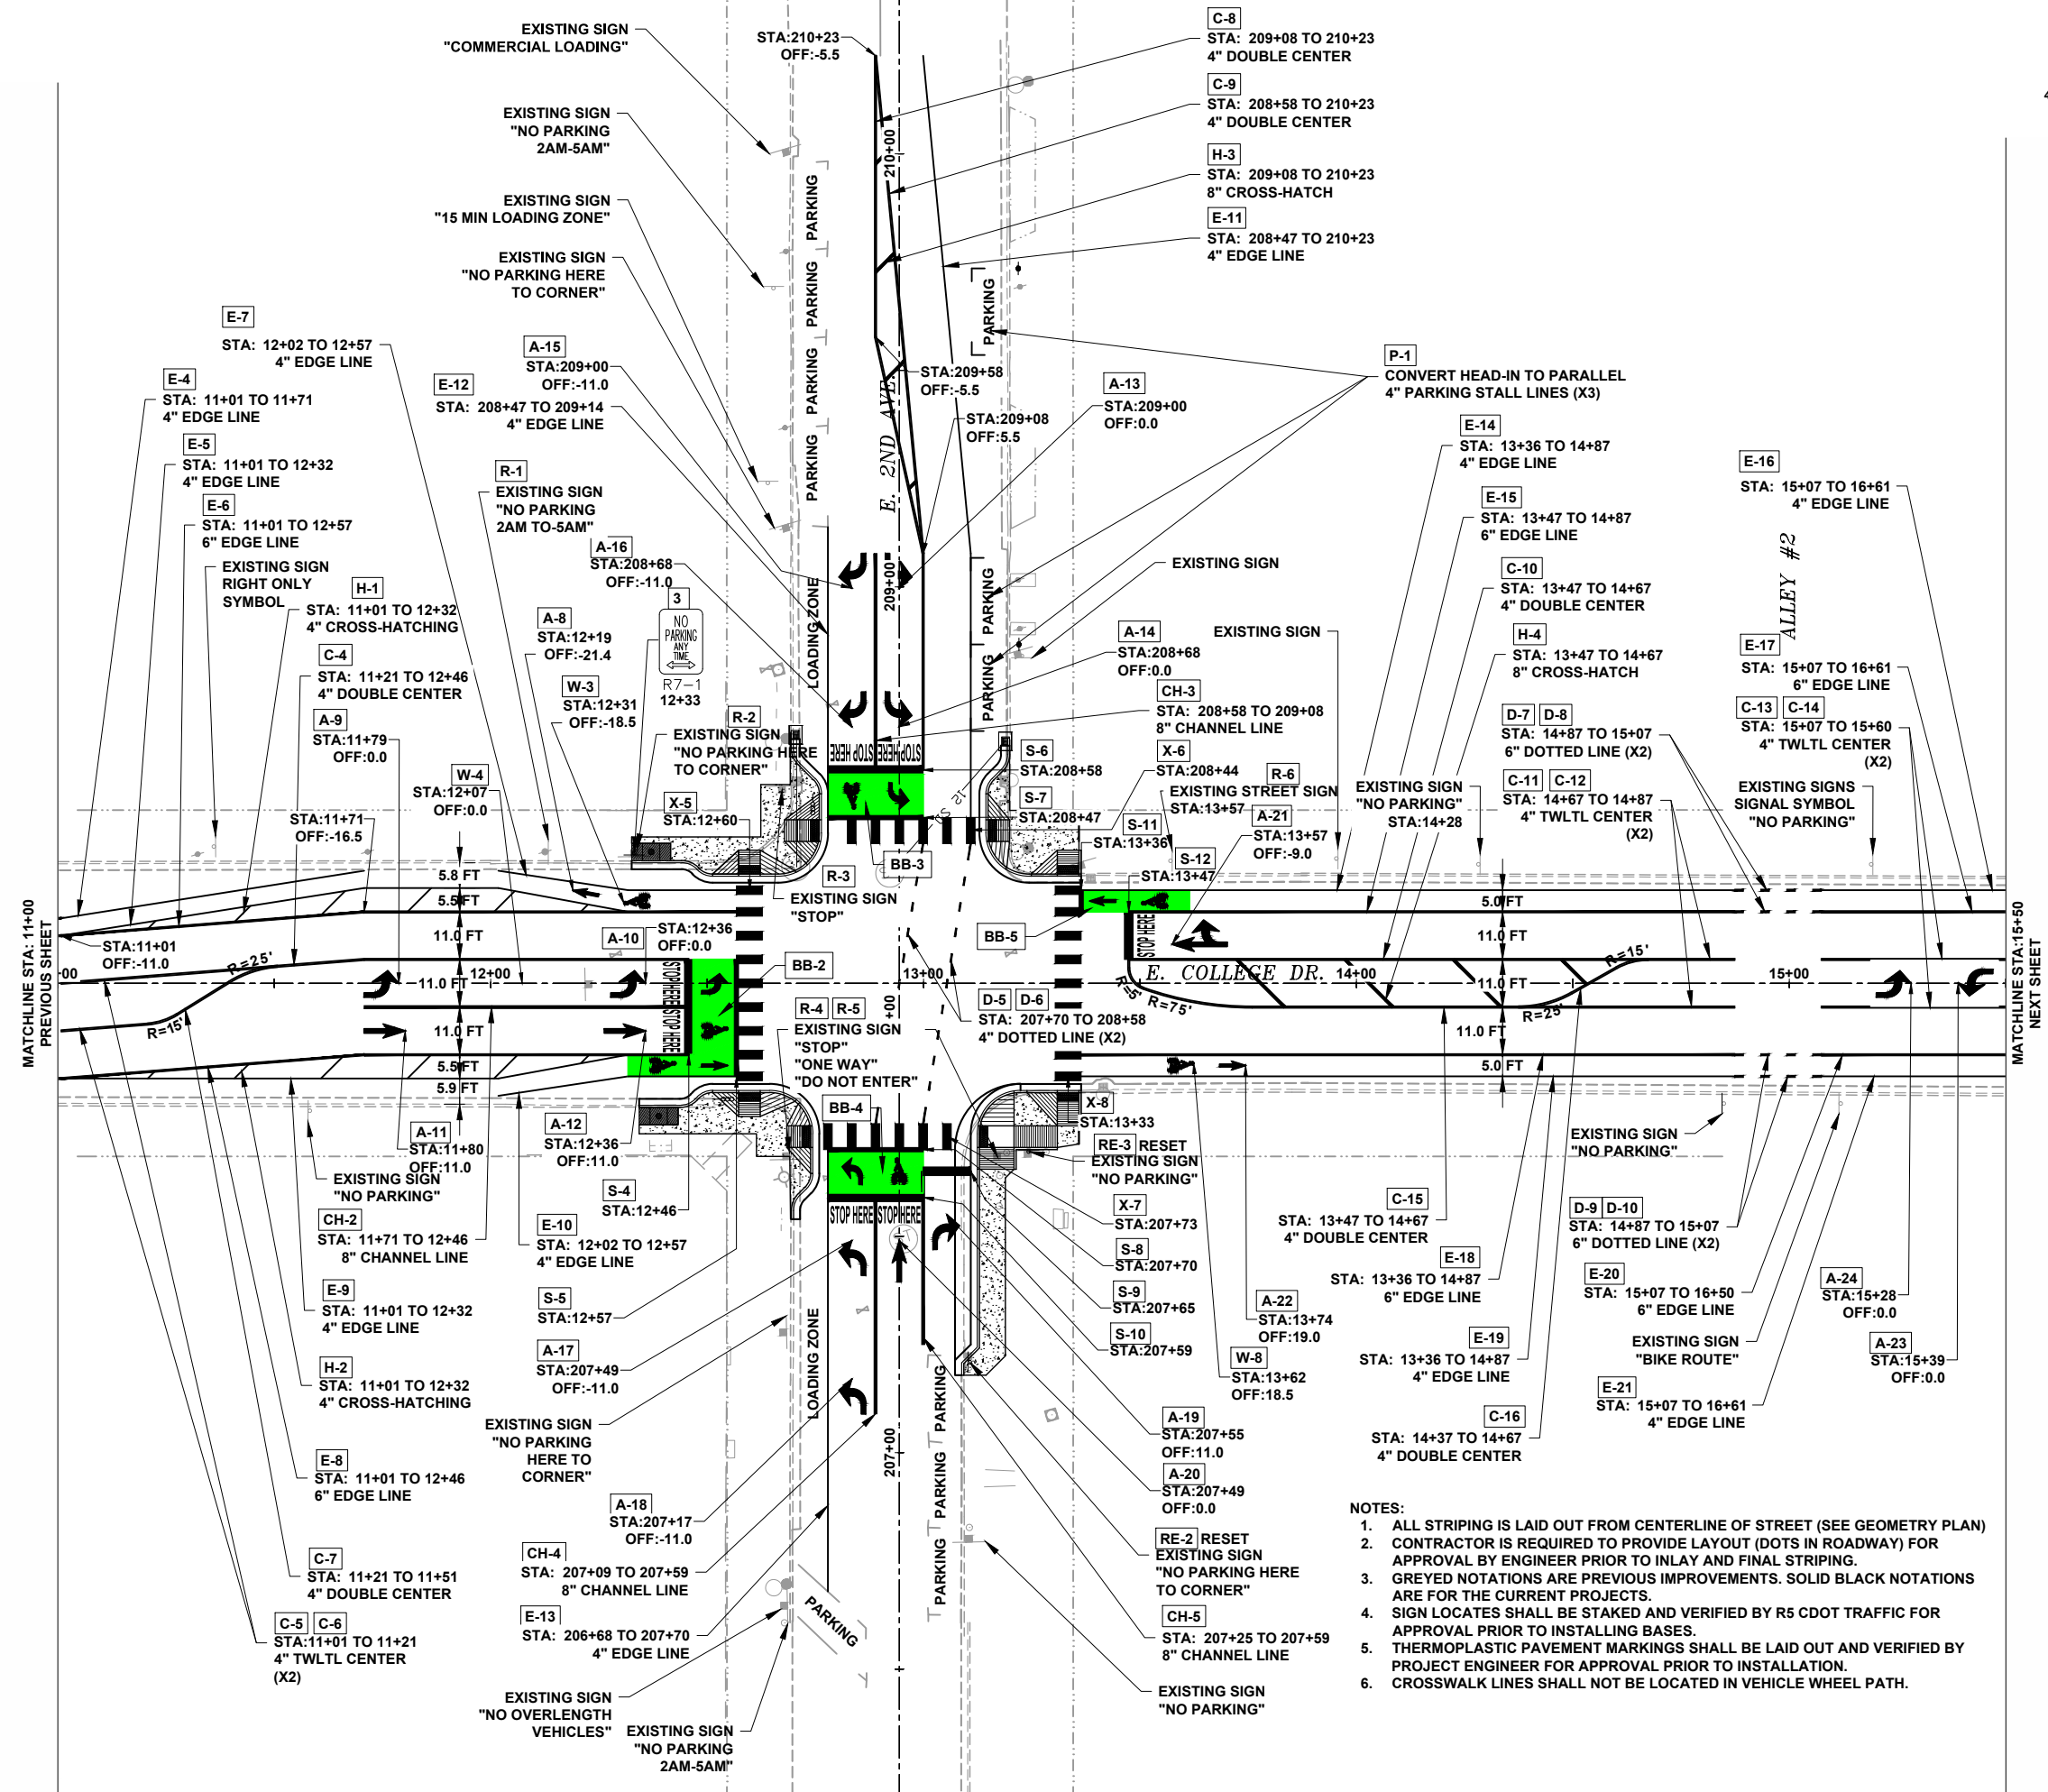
EXISTING SIGN
"COMMERCIAL LOADING"

STA:210+23
OFF:-5.5

C-8
STA: 209+08 TO 210+23
4" DOUBLE CENTER

C-9
STA: 208+58 TO 210+23
4" DOUBLE CENTER

H-3
STA: 209+08 TO 210+23
8" CROSS-HATCH

E-11
STA: 208+47 TO 210+23
4" EDGE LINE

EXISTING SIGN
"NO PARKING
2AM-5AM"

EXISTING SIGN
"15 MIN LOADING ZONE"

EXISTING SIGN
"NO PARKING HERE
TO CORNER"

E-7
STA: 12+02 TO 12+57
4" EDGE LINE

A-15
STA:209+00
OFF:-11.0

E-12
STA: 208+47 TO 209+14
4" EDGE LINE

E-4
STA: 11+01 TO 11+71
4" EDGE LINE

E-5
STA: 11+01 TO 12+32
4" EDGE LINE

E-6
STA: 11+01 TO 12+57
6" EDGE LINE

R-1
EXISTING SIGN
"NO PARKING
2AM TO-5AM"

STA:209+58
OFF:-5.5

STA:209+08
OFF:5.5

A-13
STA:209+00
OFF:0.0

P-1
CONVERT HEAD-IN TO PARALLEL
4" PARKING STALL LINES (X3)

E-14
STA: 13+36 TO 14+87
4" EDGE LINE

E-16
STA: 15+07 TO 16+61
4" EDGE LINE

E-15
STA: 13+47 TO 14+87
6" EDGE LINE

EXISTING SIGN
RIGHT ONLY
SYMBOL

H-1
STA: 11+01 TO 12+32
4" CROSS-HATCHING

A-16
STA:208+68
OFF:-11.0

3
NO PARKING ANY TIME
R7-1
12+33

A-8
STA:12+19
OFF:-21.4

EXISTING SIGN

C-10
STA: 13+47 TO 14+67
4" DOUBLE CENTER

C-4
STA: 11+21 TO 12+46
4" DOUBLE CENTER

A-9
STA:11+79
OFF:0.0

W-3
STA:12+31
OFF:-18.5

A-14
STA:208+68
OFF:0.0

EXISTING SIGN

H-4
STA: 13+47 TO 14+67
8" CROSS-HATCH

E-17
STA: 15+07 TO 16+61
6" EDGE LINE

CH-3
STA: 208+58 TO 209+08
8" CHANNEL LINE

R-2
EXISTING SIGN
"NO PARKING HERE
TO CORNER"

D-7 D-8
STA: 14+87 TO 15+07
6" DOTTED LINE (X2)

C-13 C-14
STA: 15+07 TO 15+60
4" TWLTL CENTER
(X2)

W-4
STA:12+07
OFF:0.0

S-6
STA:208+58

X-6
STA:208+44

R-6
EXISTING STREET SIGN
STA:13+57

EXISTING SIGN
"NO PARKING"
STA:14+28

C-11 C-12
STA: 14+67 TO 14+87
4" TWLTL CENTER
(X2)

EXISTING SIGNS
SIGNAL SYMBOL
"NO PARKING"

STA:11+71
OFF:-16.5

X-5
STA:12+60

S-7
STA:208+47

S-11
STA:13+36

A-21
STA:13+57
OFF:-9.0

S-12
STA:13+47

BB-3

R-3
EXISTING SIGN
"STOP"

5.8 FT
5.5 FT
11.0 FT
11.0 FT
11.0 FT
5.5 FT
5.9 FT

STA:11+01
OFF:-11.0

R=25'
R=15'

A-10
STA:12+36
OFF:0.0

BB-2

BB-5

5.0 FT
11.0 FT
11.0 FT
11.0 FT
5.0 FT

E. COLLEGE DR.
R=5'
R=75'
R=15'
R=25'

12+00
13+00
14+00
15+00

MATCHLINE STA: 11+00
PREVIOUS SHEET

MATCHLINE STA:15+50
NEXT SHEET

R-4 R-5
EXISTING SIGN
"STOP"
"ONE WAY"
"DO NOT ENTER"

D-5 D-6
STA: 207+70 TO 208+58
4" DOTTED LINE (X2)

BB-4

X-8
STA:13+33

RE-3 RESET
EXISTING SIGN
"NO PARKING"

EXISTING SIGN
"NO PARKING"

A-11
STA:11+80
OFF:11.0

EXISTING SIGN
"NO PARKING"

A-12
STA:12+36
OFF:11.0

S-4
STA:12+46

CH-2
STA: 11+71 TO 12+46
8" CHANNEL LINE

E-10
STA: 12+02 TO 12+57
4" EDGE LINE

X-7
STA:207+73

C-15
STA: 13+47 TO 14+67
4" DOUBLE CENTER

D-9 D-10
STA: 14+87 TO 15+07
6" DOTTED LINE (X2)

E-9
STA: 11+01 TO 12+32
4" EDGE LINE

S-5
STA:12+57

S-8
STA:207+70

E-18
STA: 13+36 TO 14+87
6" EDGE LINE

E-20
STA: 15+07 TO 16+50
6" EDGE LINE

A-24
STA:15+28
OFF:0.0

S-9
STA:207+65

A-22
STA:13+74
OFF:19.0

H-2
STA: 11+01 TO 12+32
4" CROSS-HATCHING

A-17
STA:207+49
OFF:-11.0

S-10
STA:207+59

W-8
STA:13+62
OFF:18.5

E-19
STA: 13+36 TO 14+87
4" EDGE LINE

EXISTING SIGN
"BIKE ROUTE"

A-23
STA:15+39
OFF:0.0

EXISTING SIGN
"NO PARKING
HERE TO
CORNER"

A-19
STA:207+55
OFF:11.0

E-21
STA: 15+07 TO 16+61
4" EDGE LINE

C-16
STA: 14+37 TO 14+67
4" DOUBLE CENTER

E-8
STA: 11+01 TO 12+46
6" EDGE LINE

A-20
STA:207+49
OFF:0.0

A-18
STA:207+17
OFF:-11.0

NOTES:
1. ALL STRIPING IS LAID OUT FROM CENTERLINE OF STREET (SEE GEOMETRY PLAN)
2. CONTRACTOR IS REQUIRED TO PROVIDE LAYOUT (DOTS IN ROADWAY) FOR APPROVAL BY ENGINEER PRIOR TO INLAY AND FINAL STRIPING.
3. GREYED NOTATIONS ARE PREVIOUS IMPROVEMENTS. SOLID BLACK NOTATIONS ARE FOR THE CURRENT PROJECTS.
4. SIGN LOCATES SHALL BE STAKED AND VERIFIED BY R5 CDOT TRAFFIC FOR APPROVAL PRIOR TO INSTALLING BASES.
5. THERMOPLASTIC PAVEMENT MARKINGS SHALL BE LAID OUT AND VERIFIED BY PROJECT ENGINEER FOR APPROVAL PRIOR TO INSTALLATION.
6. CROSSWALK LINES SHALL NOT BE LOCATED IN VEHICLE WHEEL PATH.

C-7
STA: 11+21 TO 11+51
4" DOUBLE CENTER

CH-4
STA: 207+09 TO 207+59
8" CHANNEL LINE

RE-2 RESET
EXISTING SIGN
"NO PARKING HERE
TO CORNER"

C-5 C-6
STA:11+01 TO 11+21
4" TWLTL CENTER
(X2)

E-13
STA: 206+68 TO 207+70
4" EDGE LINE

CH-5
STA: 207+25 TO 207+59
8" CHANNEL LINE

EXISTING SIGN
"NO OVERLENGTH
VEHICLES"

EXISTING SIGN
"NO PARKING
2AM-5AM"

EXISTING SIGN
"NO PARKING"

E. 2ND AVE
ALLEY #2
210+00
209+00
207+00
PARKING
PARKING
PARKING
PARKING
PARKING
PARKING
PARKING
PARKING
PARKING
PARKING
LOADING ZONE
LOADING ZONE
STOP HERE
STOP HERE
STOP HERE
STOP HERE
STOP HERE
STOP HERE
STOP HERE